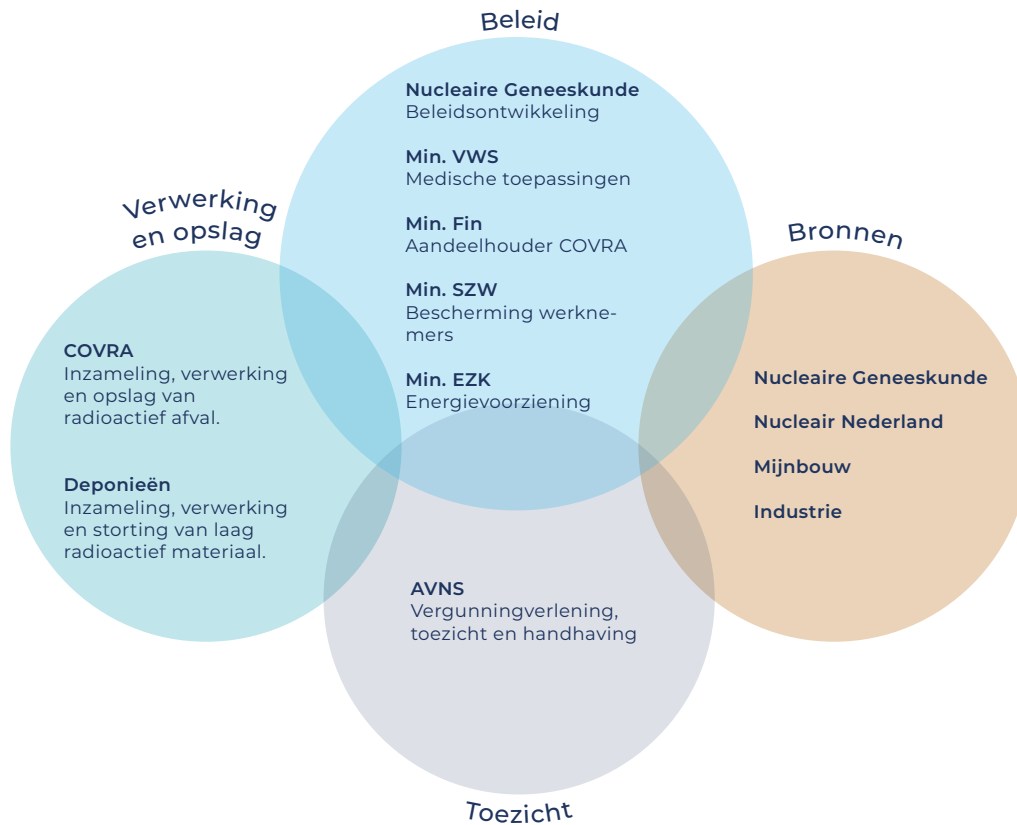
Beleid

Nucleaire Geneeskunde
Beleidsontwikkeling

Min. VWS
Medische toepassingen

Min. Fin
Aandeelhouder COVRA

Min. SZW
Bescherming werknemers

Min. EZK
Energievoorziening

Verwerking en opslag

COVRA
Inzameling, verwerking en opslag van radioactief afval.

Deponieën
Inzameling, verwerking en storting van laag radioactief materiaal.

Bronnen

Nucleaire Geneeskunde

Nucleair Nederland

Mijnbouw

Industrie

AVNS
Vergunningverlening, toezicht en handhaving

Toezicht